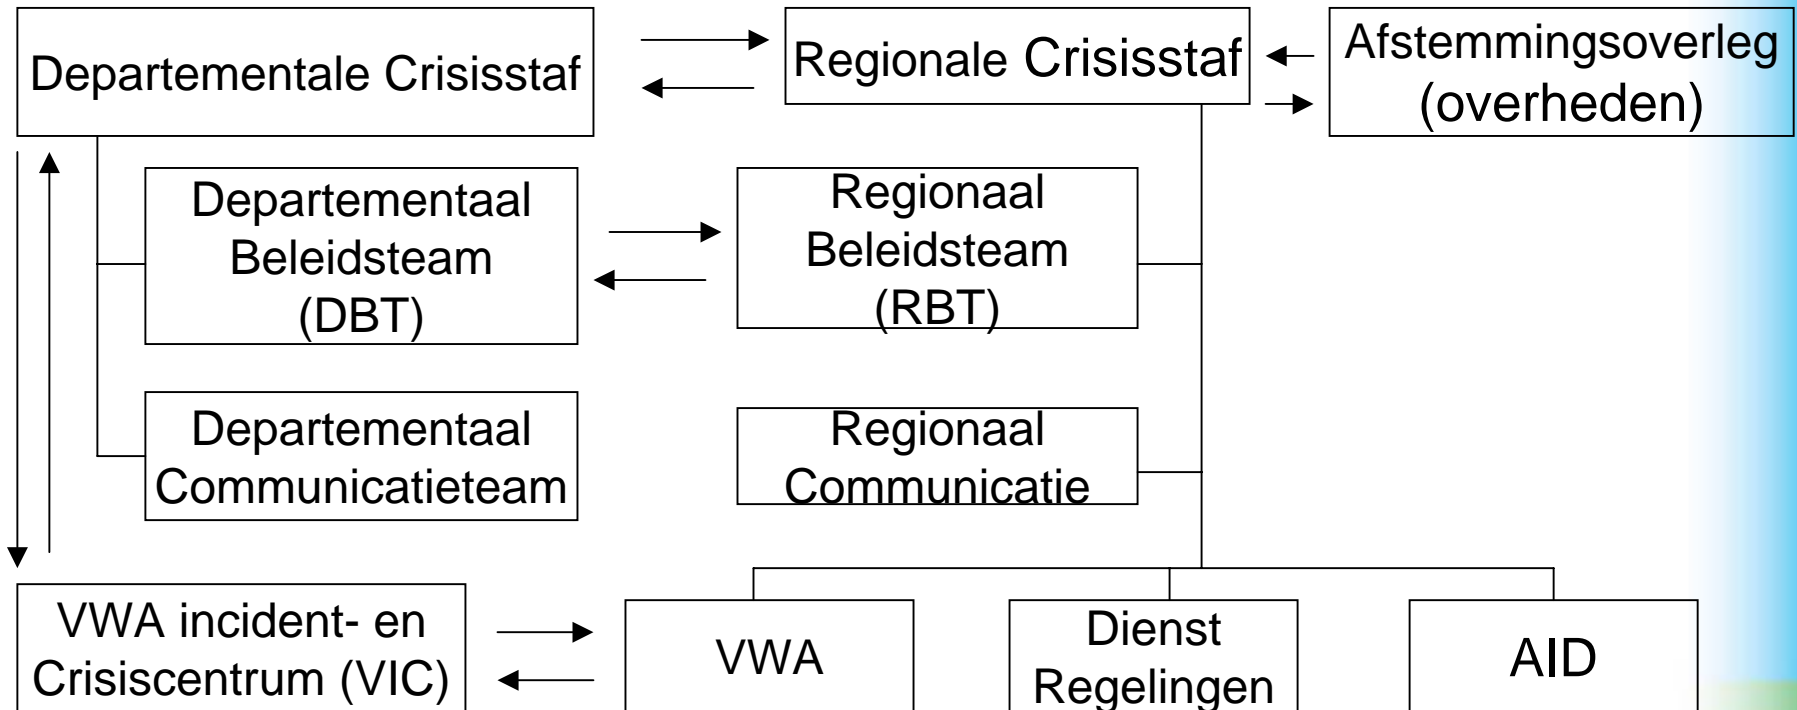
Departementale Crisisstaf

Regionale Crisisstaf

Afstemmingsoverleg (overheden)

Departementaal Beleidsteam (DBT)

Regionaal Beleidsteam (RBT)

Departementaal Communicatieteam

Regionaal Communicatie

VWA incident- en Crisiscentrum (VIC)

VWA

Dienst Regelingen

AID